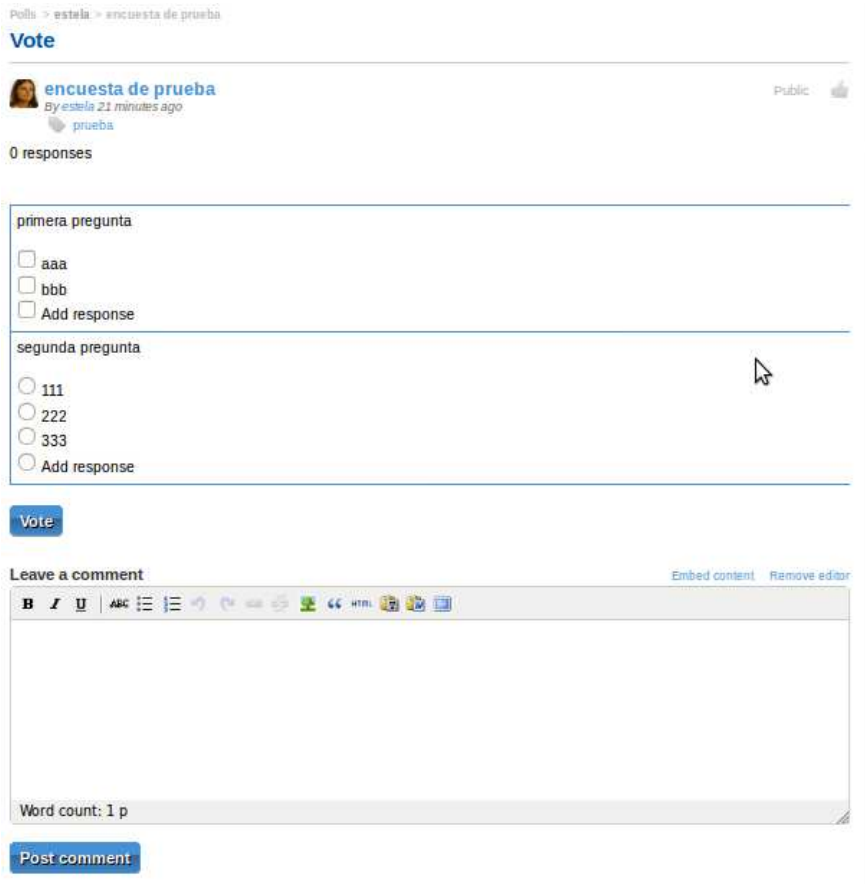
Polls > estela > encuesta de prueba

Vote

encuesta de prueba
By estela 21 minutes ago
prueba

Public

0 responses

primera pregunta

aaa
bbb
Add response

segunda pregunta

111
222
333
Add response

Vote

Leave a comment

Embed content Remove editor

B I U ABC HTML

Word count: 1 p

Post comment